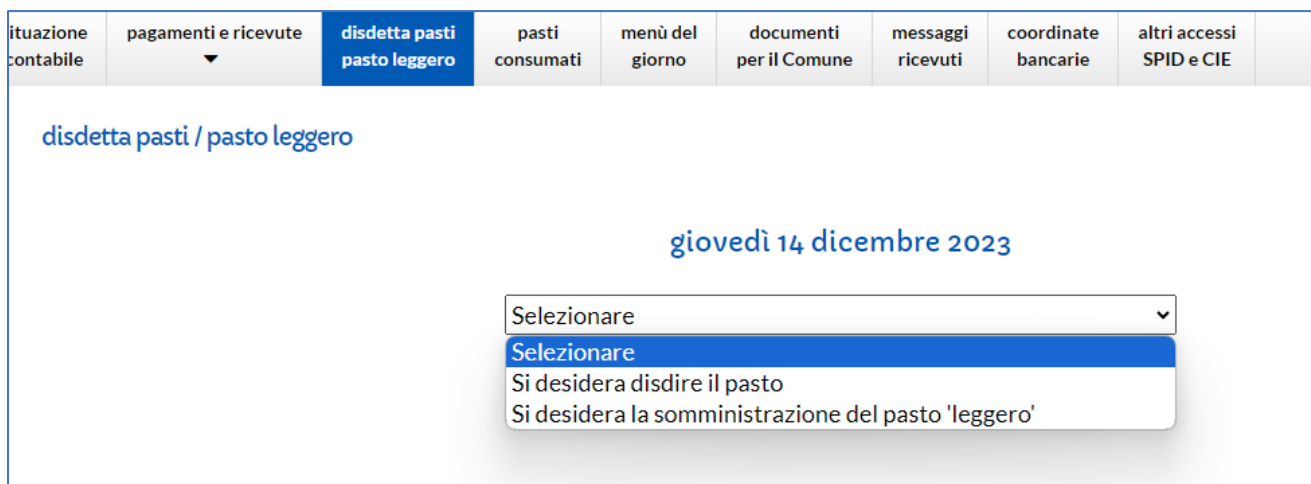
ituazione contabile | pagamenti e ricevute | disdetta pasti pasto leggero | pasti consumati | menù del giorno | documenti per il Comune | messaggi ricevuti | coordinate bancarie | altri accessi SPID e CIE

disdetta pasti / pasto leggero

giovedì 14 dicembre 2023

Selezionare

Selezionare
Si desidera disdire il pasto
Si desidera la somministrazione del pasto 'leggero'